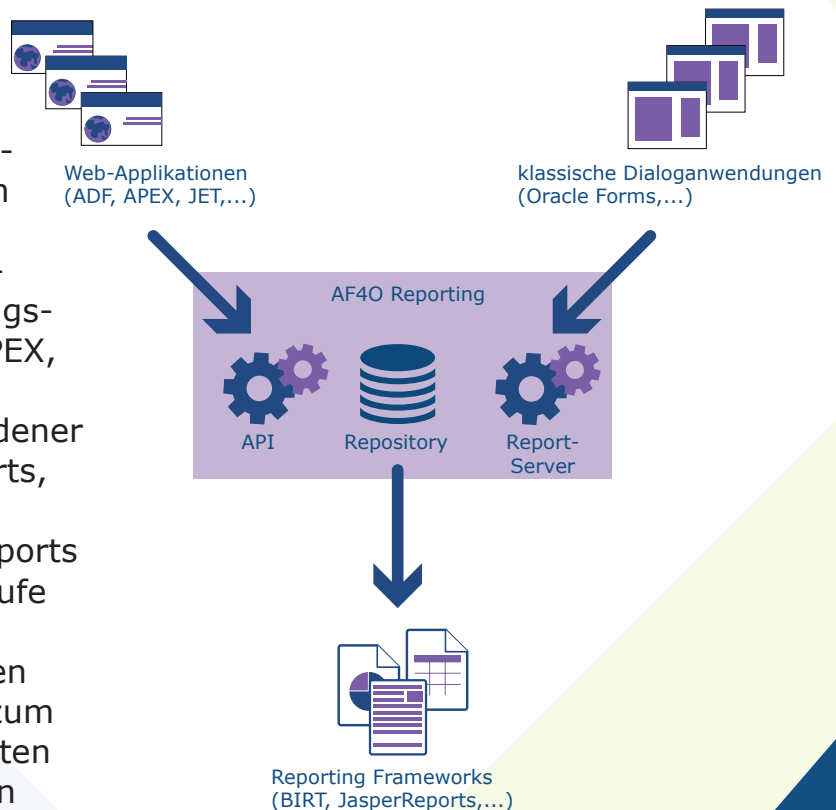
-
n

gs-
PEX,

dener
rts,

ports
ufe

en
zum
ten
n

Web-Applikationen
(ADF, APEX, JET,...)

klassische Dialoganwendungen
(Oracle Forms,...)

AF4O Reporting

API

Repository

Report-
Server

Reporting Frameworks
(BIRT, JasperReports,...)